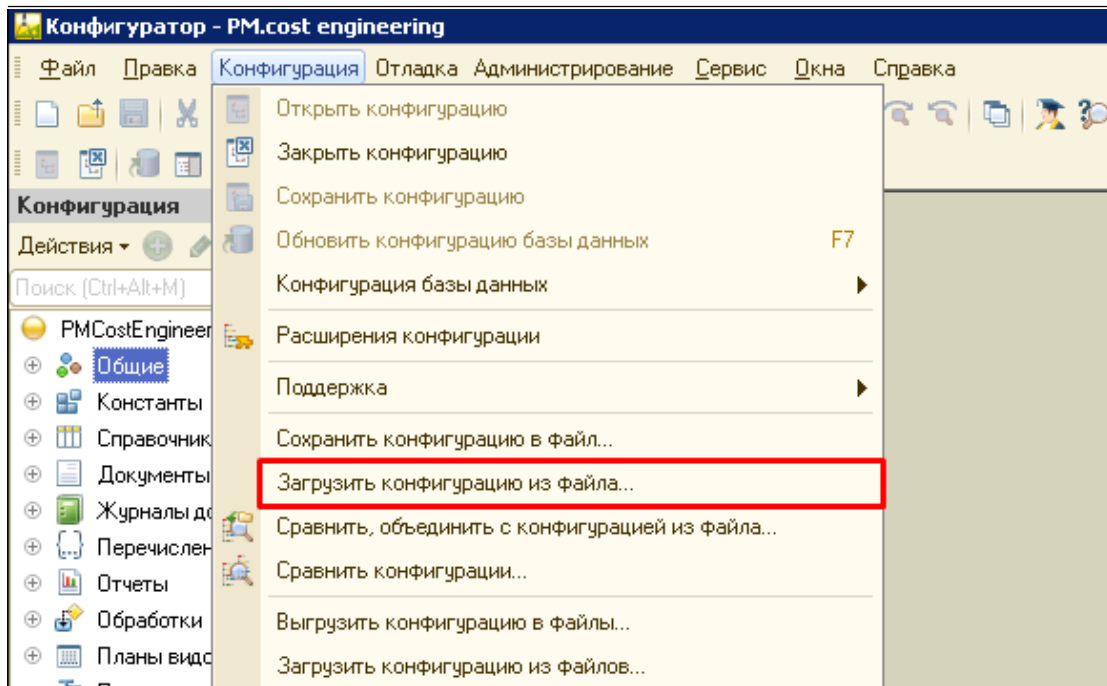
Конфигуратор - PM.cost engineering

Файл Правка Конфигурация Отладка Администрирование Сервис Окна Справка

Конфигурация

Действия ▾

Поиск (Ctrl+Alt+M)

PMCostEngineer
Общие
Константы
Справочник
Документы
Журналы до
Перечислен
Отчеты
Обработки
Планы видо

Открыть конфигурацию
Закрыть конфигурацию
Сохранить конфигурацию
Обновить конфигурацию базы данных F7
Конфигурация базы данных
Расширения конфигурации
Поддержка
Сохранить конфигурацию в файл...
Загрузить конфигурацию из файла...
Сравнить, объединить с конфигурацией из файла...
Сравнить конфигурации...
Выгрузить конфигурацию в файлы...
Загрузить конфигурацию из файлов...